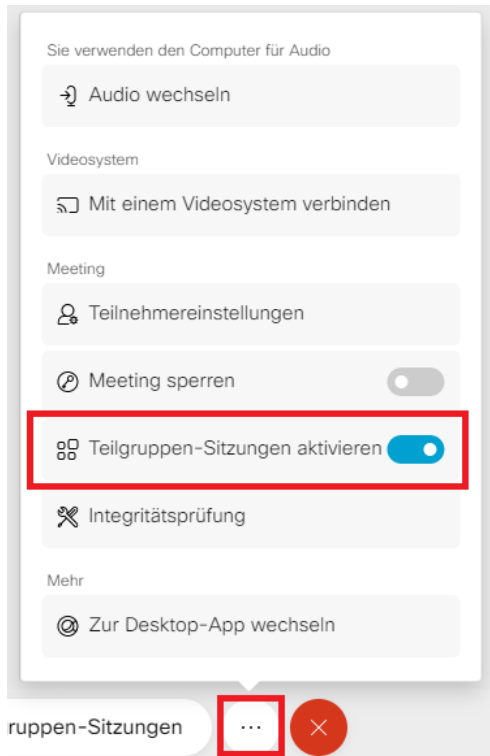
Sie verwenden den Computer für Audio

Audio wechseln

Videosystem

Mit einem Videosystem verbinden

Meeting

Teilnehmereinstellungen

Meeting sperren

Teilgruppen-Sitzungen aktivieren

Integritätsprüfung

Mehr

Zur Desktop-App wechseln

ruppen-Sitzungen

···